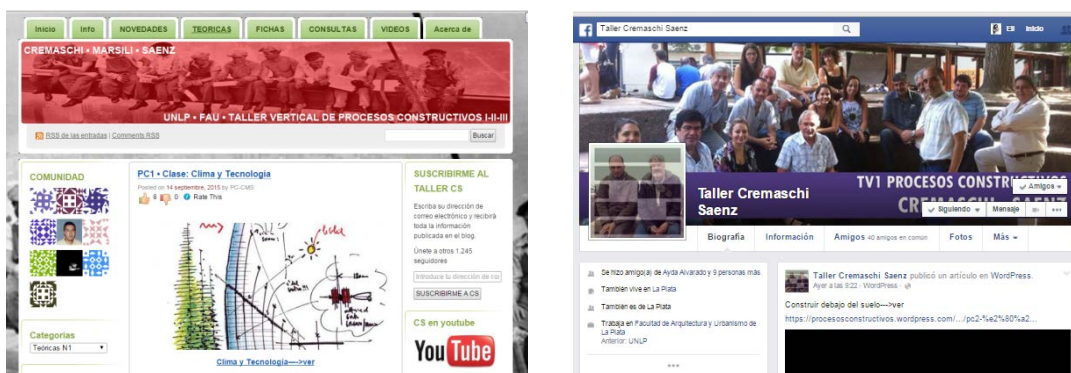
Inicio | Info | NOVEDADES | TEORICAS | FICHAS | CONSULTAS | VIDEOS | Acerca de

CREMASCHI • MARSILI • SAENZ

UNLP • FAU • TALLER VERTICAL DE PROCESOS CONSTRUCTIVOS I-II-III

RSS de las entradas | Comments RSS

Buscar

COMUNIDAD

PC1 • Clase: Clima y Tecnología

Posted on 14 septiembre, 2015 by PC-CMS

8 0 Rate This

Clima y Tecnología—->ver

SUSCRIBIRME AL TALLER CS

Escriba su dirección de correo electrónico y recibirá toda la información publicada en el blog.

Únete a otros 1.245 seguidores

Introduce tu dirección de cor

SUSCRIBIRME A CS

CS en youtube

You Tube

Categorias

Teoricas N1

Taller Cremaschi Saenz

Eli Inicio

TV1 PROCESOS CONSTRU

CRE

Taller Cremaschi Saenz

Amigos

Siguiendo | Mensaje

Biografía | Información | Amigos 40 amigos en común | Fotos | Más

Se hizo amigo(a) de Ayda Alvarado y 9 personas más

También vive en La Plata

También es de La Plata

Trabaja en Facultad de Arquitectura y Urbanismo de La Plata
Anterior: UNLP

Taller Cremaschi Saenz publicó un artículo en WordPress.
Ayer a las 9:22 · WordPress ·

Construir debajo del suelo—->ver

https://procesosconstructivos.wordpress.com/.../pc2-%e2%80%a2...